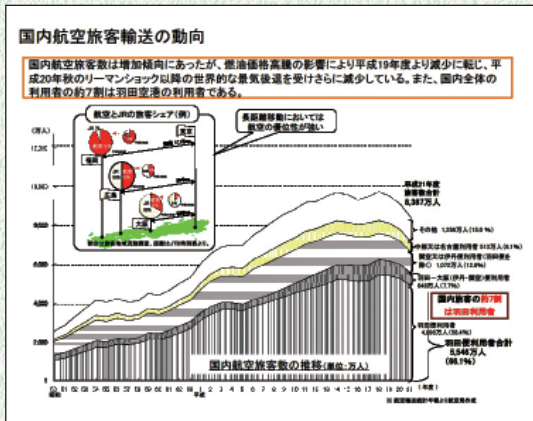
国内航空旅客輸送の動向

国内航空旅客数は増加傾向にあったが、燃油価格高騰の影響により平成19年度より減少に転じ、平成20年秋のリーマンショック以降の世界的な景気後退を受けさらに減少している。また、国内全体の利用者の約7割は羽田空港の利用者である。

航空とJRの旅客シェア（例）

長距離移動においては航空の優位性が高い

（万人）

12,000

10,000

8,000

6,000

4,000

2,000

0

平成21年度旅客数合計
8,387万人

その他 1,258万人（15.0％）

中部又は名古屋利用者 512万人（6.1％）

関空又は伊丹利用者（羽田除く）1,070万人（12.8％）

羽田－大阪（伊丹・関空）便利用者 840万人（7.1％）

国内旅客の約7割は羽田利用者

羽田便利用者 4,098万人（48.9％）

羽田便利用者合計
5,546万人
（66.1％）

国内航空旅客数の推移（単位：万人）

（年度）

平成

※ 航空輸送統計年報より航空局作成